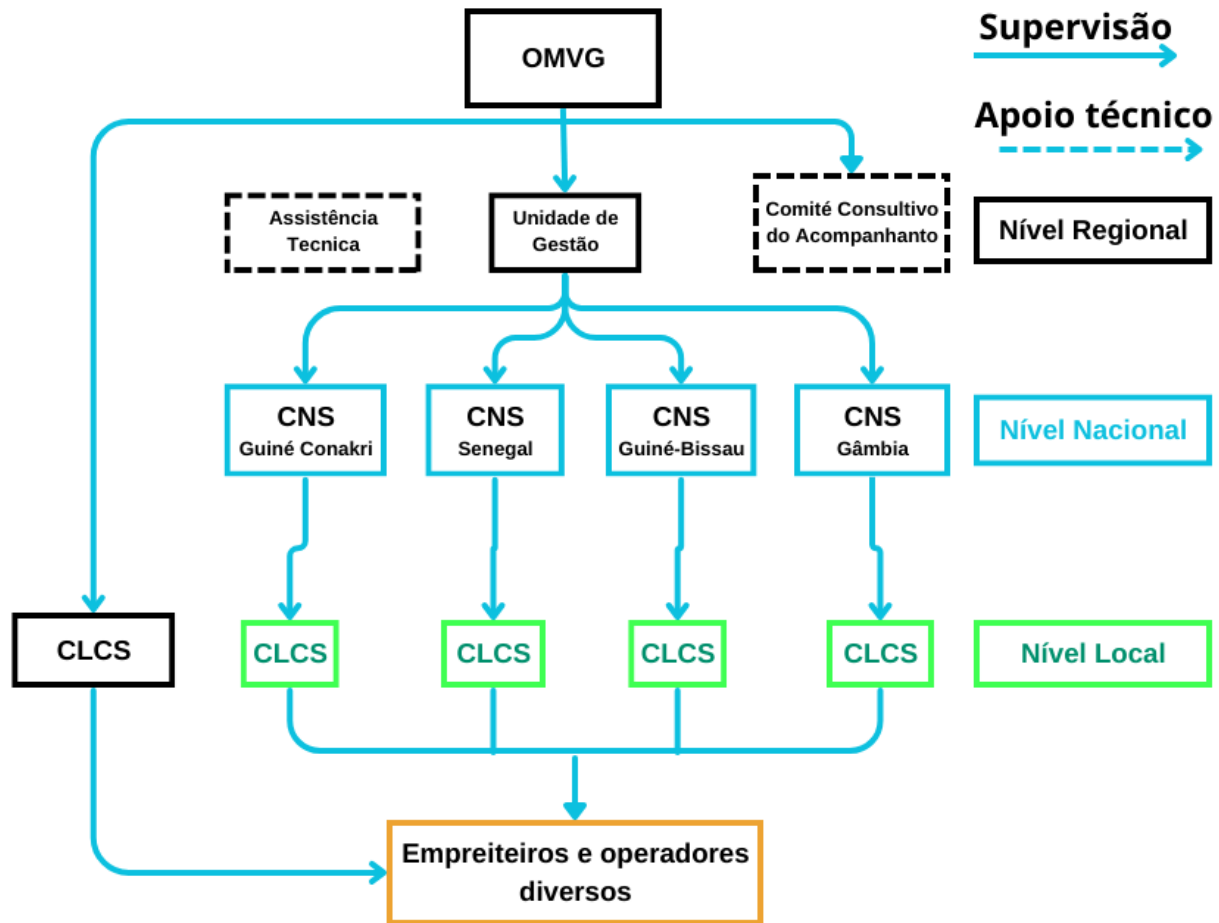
OMVG

Supervisão

Apoio técnico

Assistência Tecnica

Unidade de Gestão

Comité Consultivo do Acompanhanto

Nível Regional

CNS Guiné Conakri

CNS Senegal

CNS Guiné-Bissau

CNS Gâmbia

Nível Nacional

CLCS

CLCS

CLCS

CLCS

CLCS

Nível Local

Empreiteiros e operadores diversos